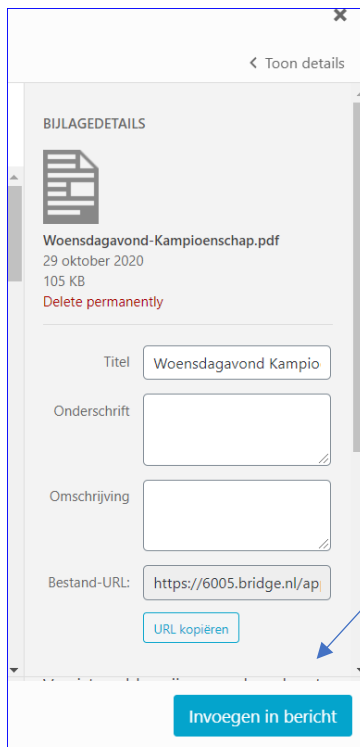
×

< Toon details

BIJLAGEDETAILS

Woensdagavond-Kampioenschap.pdf
29 oktober 2020
105 KB
Delete permanently

Titel Woensdagavond Kampio

Onderschrift

Omschrijving

Bestand-URL: https://6005.bridge.nl/ap

URL kopiëren

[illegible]

Invoegen in bericht